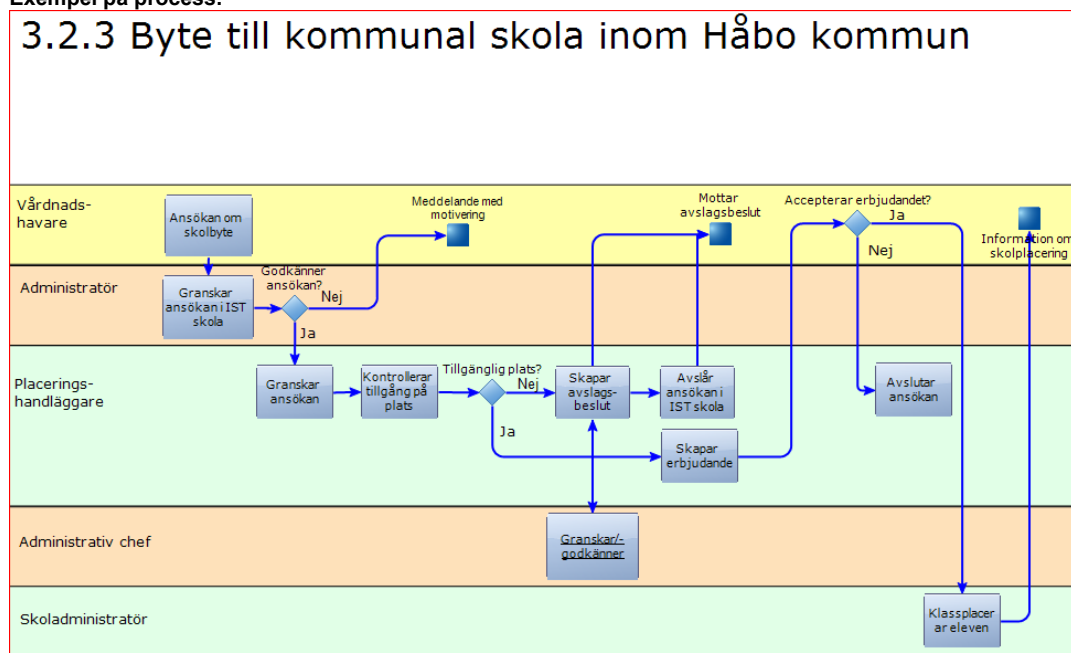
Exempel på process:

3.2.3 Byte till kommunal skola inom Håbo kommun

Vårdnadshavare

Ansökan om skolbyte

Meddelande med motivering

Mottar avslagsbeslut

Accepterar erbjudandet?

Ja

Nej

Information om skolplacering

Administratör

Granskar ansökan i IST skola

Godkänner ansökan?

Nej

Ja

Placeringshandläggare

Granskar ansökan

Kontrollerar tillgång på plats

Tillgänglig plats?

Nej

Ja

Skapar avslagsbeslut

Avslår ansökan i IST skola

Skapar erbjudande

Avslutar ansökan

Administrativ chef

Granskar/-godkänner

Skoladministratör

Klassplacer ar eleven